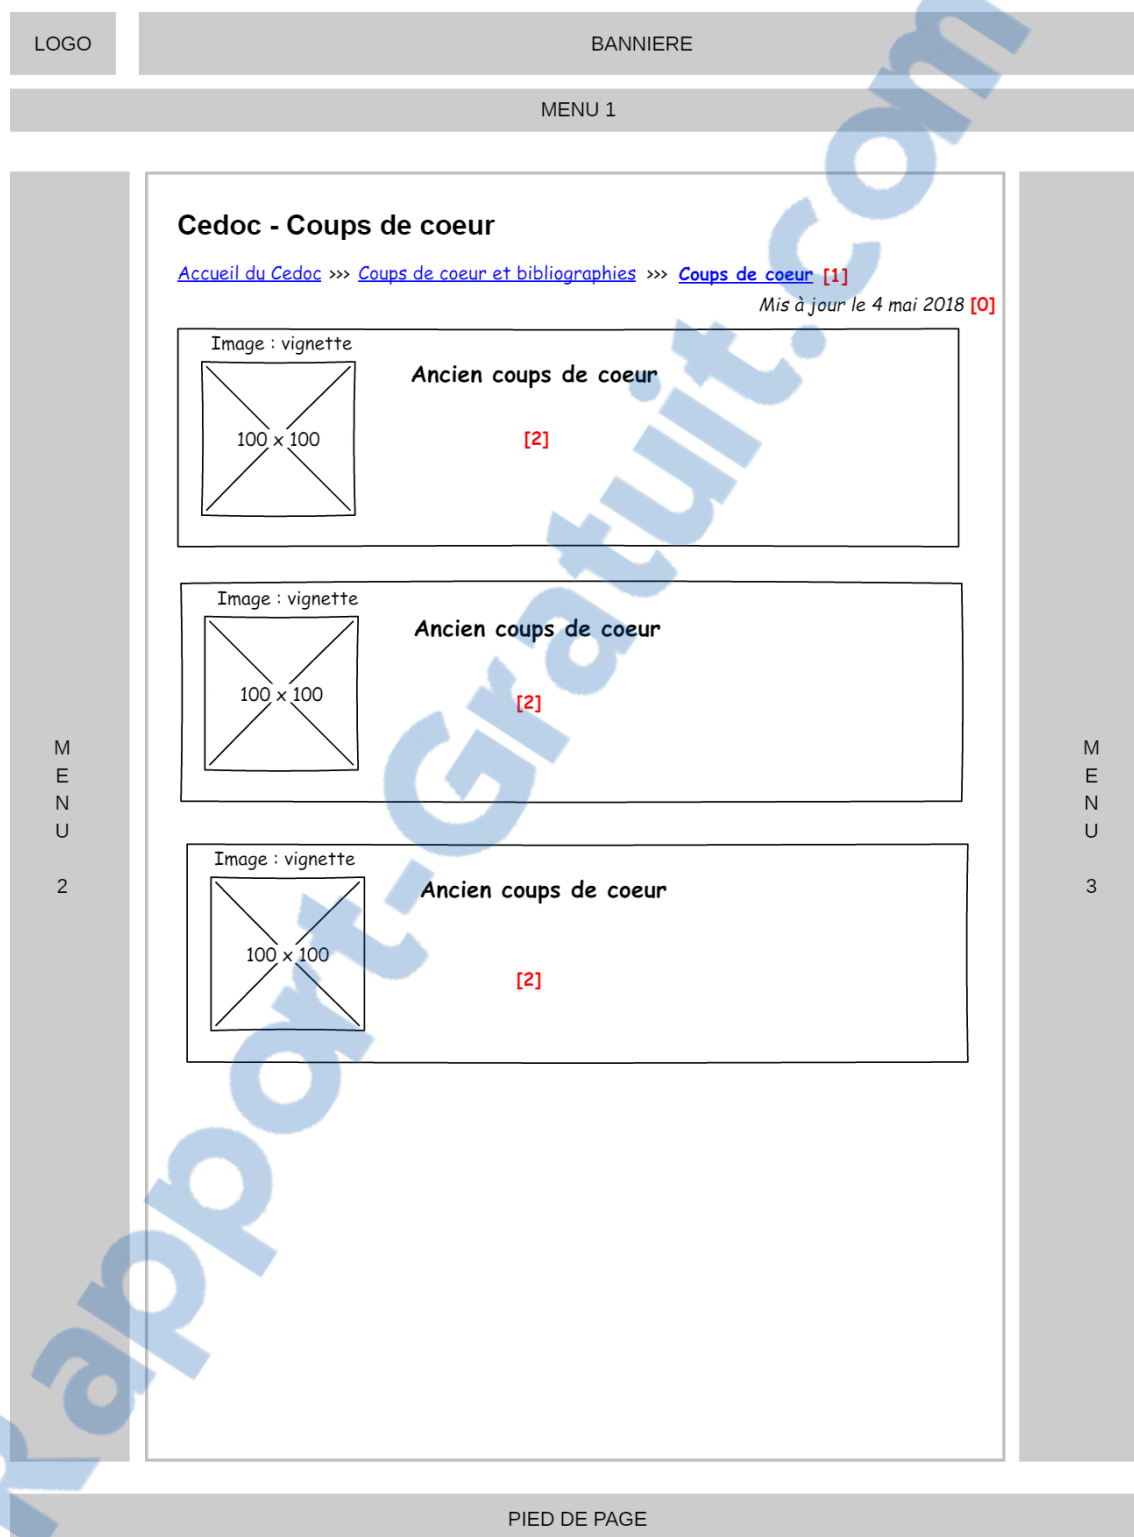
LOGO

BANNIERE

MENU 1

MENU 2

Cedoc - Coups de coeur

Accueil du Cedoc >>> Coups de coeur et bibliographies >>> Coups de coeur [1]

Mis à jour le 4 mai 2018 [0]

Image : vignette

100 x 100

Ancien coups de coeur

[2]

Image : vignette

100 x 100

Ancien coups de coeur

[2]

Image : vignette

100 x 100

Ancien coups de coeur

[2]

MENU 3

Rapport-Gratuit.com

PIED DE PAGE